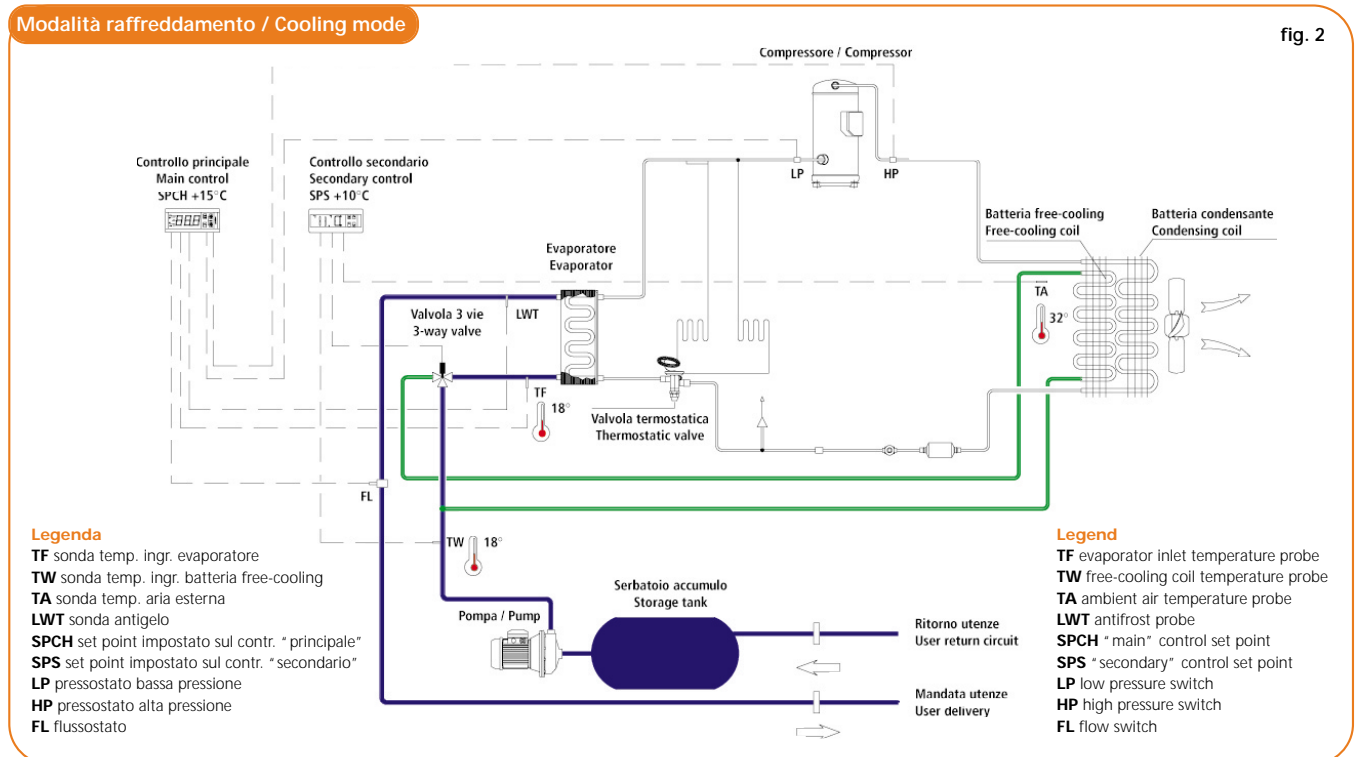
Modalità raffreddamento / Cooling mode

fig. 2

Compressore / Compressor

Controllo principale
Main control
SPCH +15°C

Controllo secondario
Secondary control
SPS +10°C

LP

HP

Batteria free-cooling
Free-cooling coil

Batteria condensante
Condensing coil

Evaporatore
Evaporator

TA

32°

Valvola 3 vie
3-way valve

LWT

TF

18°

Valvola termostatica
Thermostatic valve

FL

TW

18°

Serbatoio accumulo
Storage tank

Pompa / Pump

Ritorno utenze
User return circuit

Mandata utenze
User delivery

Legenda
**TF** sonda temp. ingr. evaporatore
**TW** sonda temp. ingr. batteria free-cooling
**TA** sonda temp. aria esterna
**LWT** sonda antigelo
**SPCH** set point impostato sul contr. "principale"
**SPS** set point impostato sul contr. "secondario"
**LP** pressostato bassa pressione
**HP** pressostato alta pressione
**FL** flussostato

Legend
**TF** evaporator inlet temperature probe
**TW** free-cooling coil temperature probe
**TA** ambient air temperature probe
**LWT** antifrost probe
**SPCH** "main" control set point
**SPS** "secondary" control set point
**LP** low pressure switch
**HP** high pressure switch
**FL** flow switch